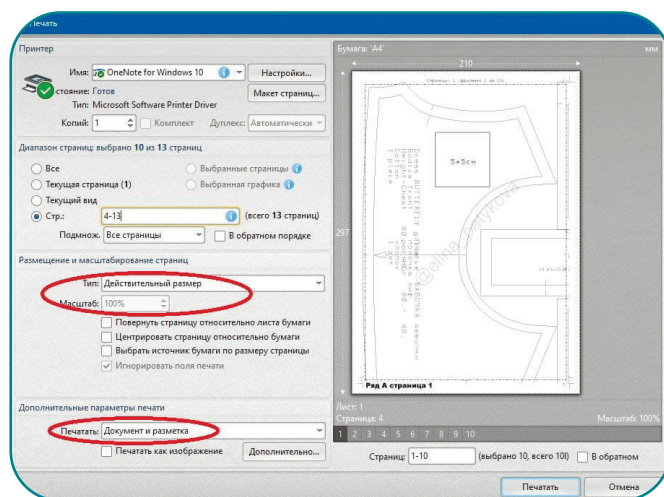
Печать

Принтер

Имя: OneNote for Windows 10
Настройки...
стояние: Готов
Макет страниц...
Тип: Microsoft Software Printer Driver
Копий: 1
Комплект
Дуплекс: Автоматически

Диапазон страниц: выбрано 10 из 13 страниц
Все
Выбранные страницы
Текущая страница (1)
Выбранная графика
Текущий вид
Стр.: 4-13
(всего 13 страниц)
Подмнож: Все страницы
В обратном порядке

Размещение и масштабирование страниц
Тип: Действительный размер
Масштаб: 100%
Повернуть страницу относительно листа бумаги
Центрировать страницу относительно бумаги
Выбрать источник бумаги по размеру страницы
Игнорировать поля печати

Дополнительные параметры печати
Печатать: Документ и разметка
Печатать как изображение
Дополнительно...

Бумага: 'A4'
мм
210
297
5×5см
@elina_Ryukova
Ряд А страница 1
Лист: 1
Страница: 4
Масштаб: 100%
1 2 3 4 5 6 7 8 9 10
Страниц: 1-10
(выбрано 10, всего 10)
В обратном
Печатать
Отмена